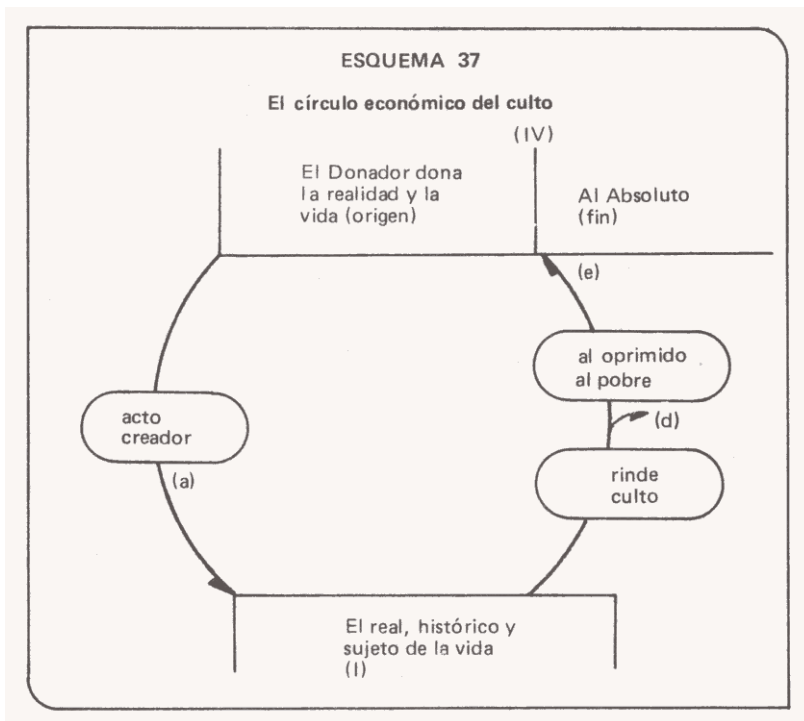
ESQUEMA 37

El círculo económico del culto

(IV)

El Donador dona la realidad y la vida (origen)

Al Absoluto (fin)

(e)

al oprimido al pobre

acto creador

(d)

(a)

rinde culto

El real, histórico y sujeto de la vida (I)